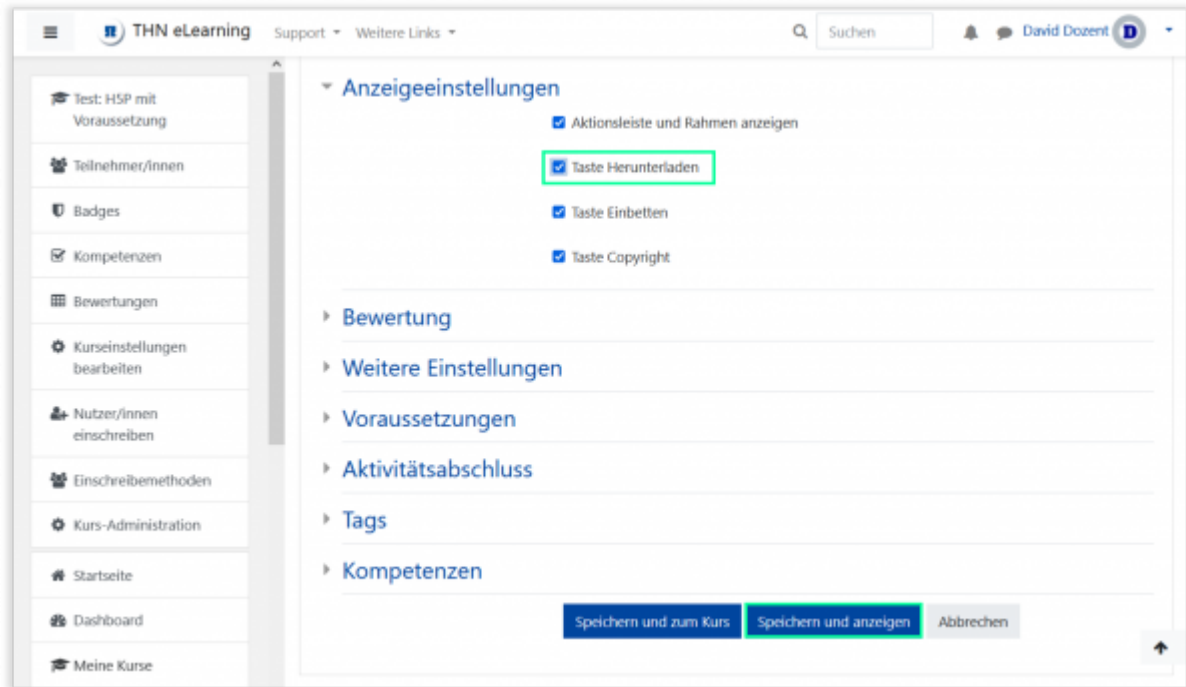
THN eLearning Support Weitere Links Suchen David Dozent D

Test: H5P mit Voraussetzung
Teilnehmer/innen
Badges
Kompetenzen
Bewertungen
Kurseinstellungen bearbeiten
Nutzer/innen einschreiben
Einschreibemethoden
Kurs-Administration
Startseite
Dashboard
Meine Kurse

Anzeigeeinstellungen
Aktionsleiste und Rahmen anzeigen
Taste Herunterladen
Taste Einbetten
Taste Copyright

Bewertung
Weitere Einstellungen
Voraussetzungen
Aktivitätsabschluss
Tags
Kompetenzen

Speichern und zum Kurs Speichern und anzeigen Abbrechen